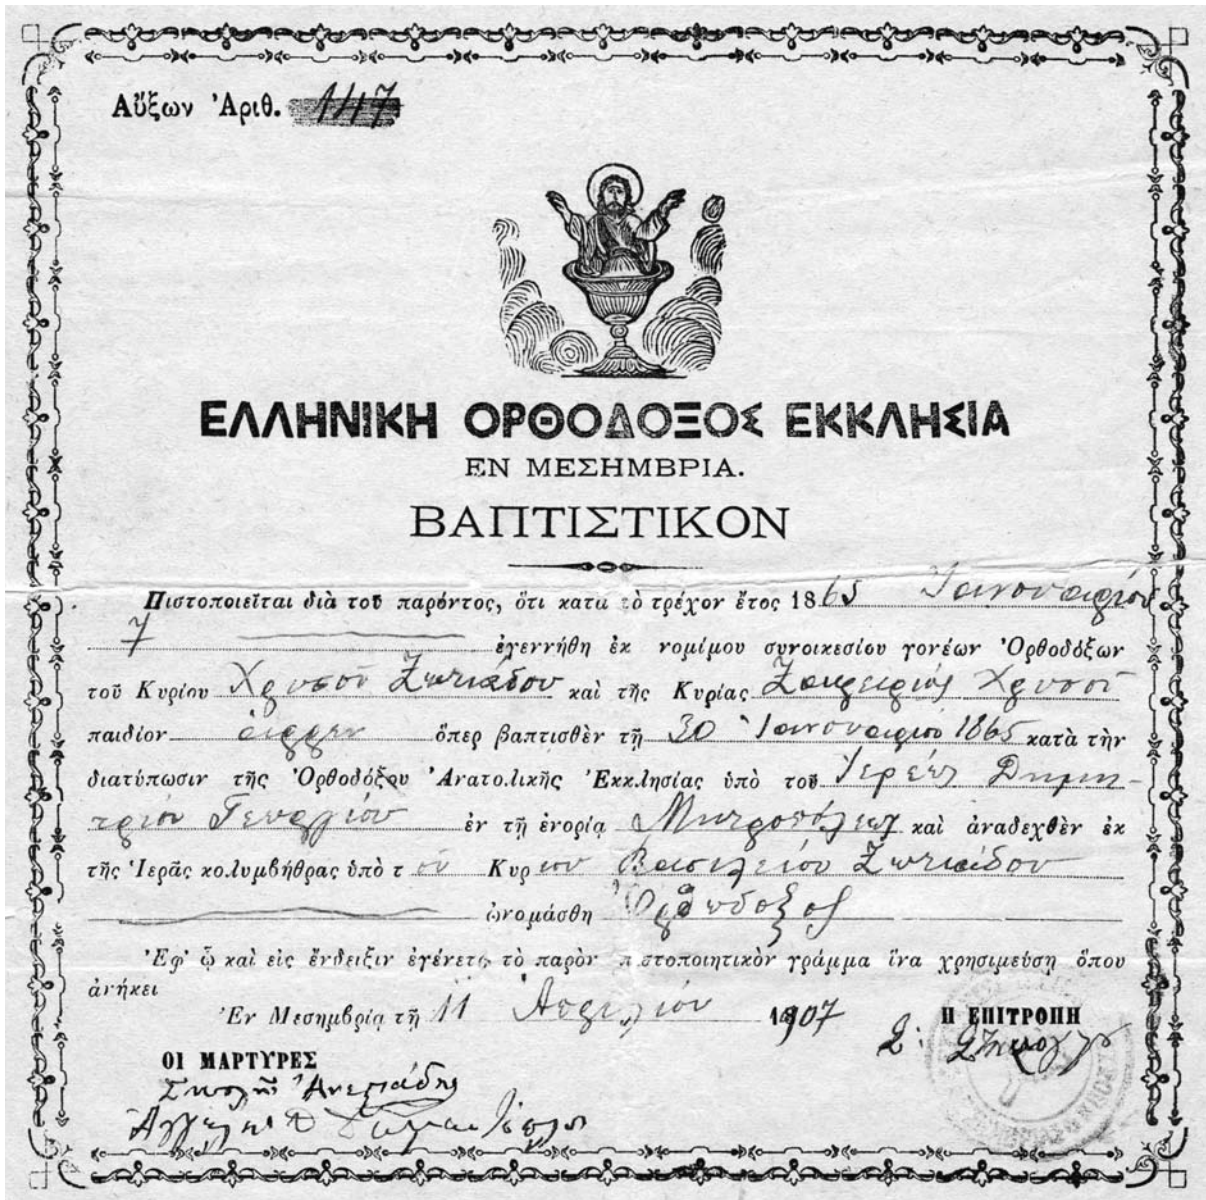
Αὔξων Ἀριθ. 1117

ΕΛΛΗΝΙΚΗ ΟΡΘΟΔΟΞΟΣ ΕΚΚΛΗΣΙΑ
ΕΝ ΜΕΣΗΜΒΡΙΑ.
ΒΑΠΤΙΣΤΙΚΟΝ

Πιστοποιεῖται διὰ τοῦ παρόντος, ὅτι κατὰ τὸ τρέχον ἔτος 1865 Ἰανουαρίου 7 ἐγεννήθη ἐκ νομίμου συνοικεσίου γονέων Ὀρθοδόξων τοῦ Κυρίου Χρυσοῦ Ζωγιάδου καὶ τῆς Κυρίας Ζαφειρίας Χρυσοῦ παιδίον ἄρρεν ὅπερ βαπτισθὲν τῇ 30 Ἰανουαρίου 1865 κατὰ τὴν διατύπωσιν τῆς Ὀρθοδόξου Ἀνατολικῆς Ἐκκλησίας ὑπὸ τοῦ Ἱερέως Δημητρίου Γεωργίου ἐν τῇ ἐνορίᾳ Μυροφόρων καὶ ἀναδεχθὲν ἐκ τῆς Ἱερᾶς κολυμβήθρας ὑπὸ τοῦ Κυρίου Βασιλείου Ζωγιάδου ὠνομάσθη Ὀρθόδοξος

Ἐφ' ᾧ καὶ εἰς ἔνδειξιν ἐγένετο τὸ παρὸν πιστοποιητικὸν γράμμα ἵνα χρησιμεύσῃ ὅπου ἀνήκει

Ἐν Μεσημβρίᾳ τῇ 11 Ἀπριλίου 1907

Η ΕΠΙΤΡΟΠΗ
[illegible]

ΟΙ ΜΑΡΤΥΡΕΣ
Σταύρος Ἀνεμπάδης
Ἀγγελ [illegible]